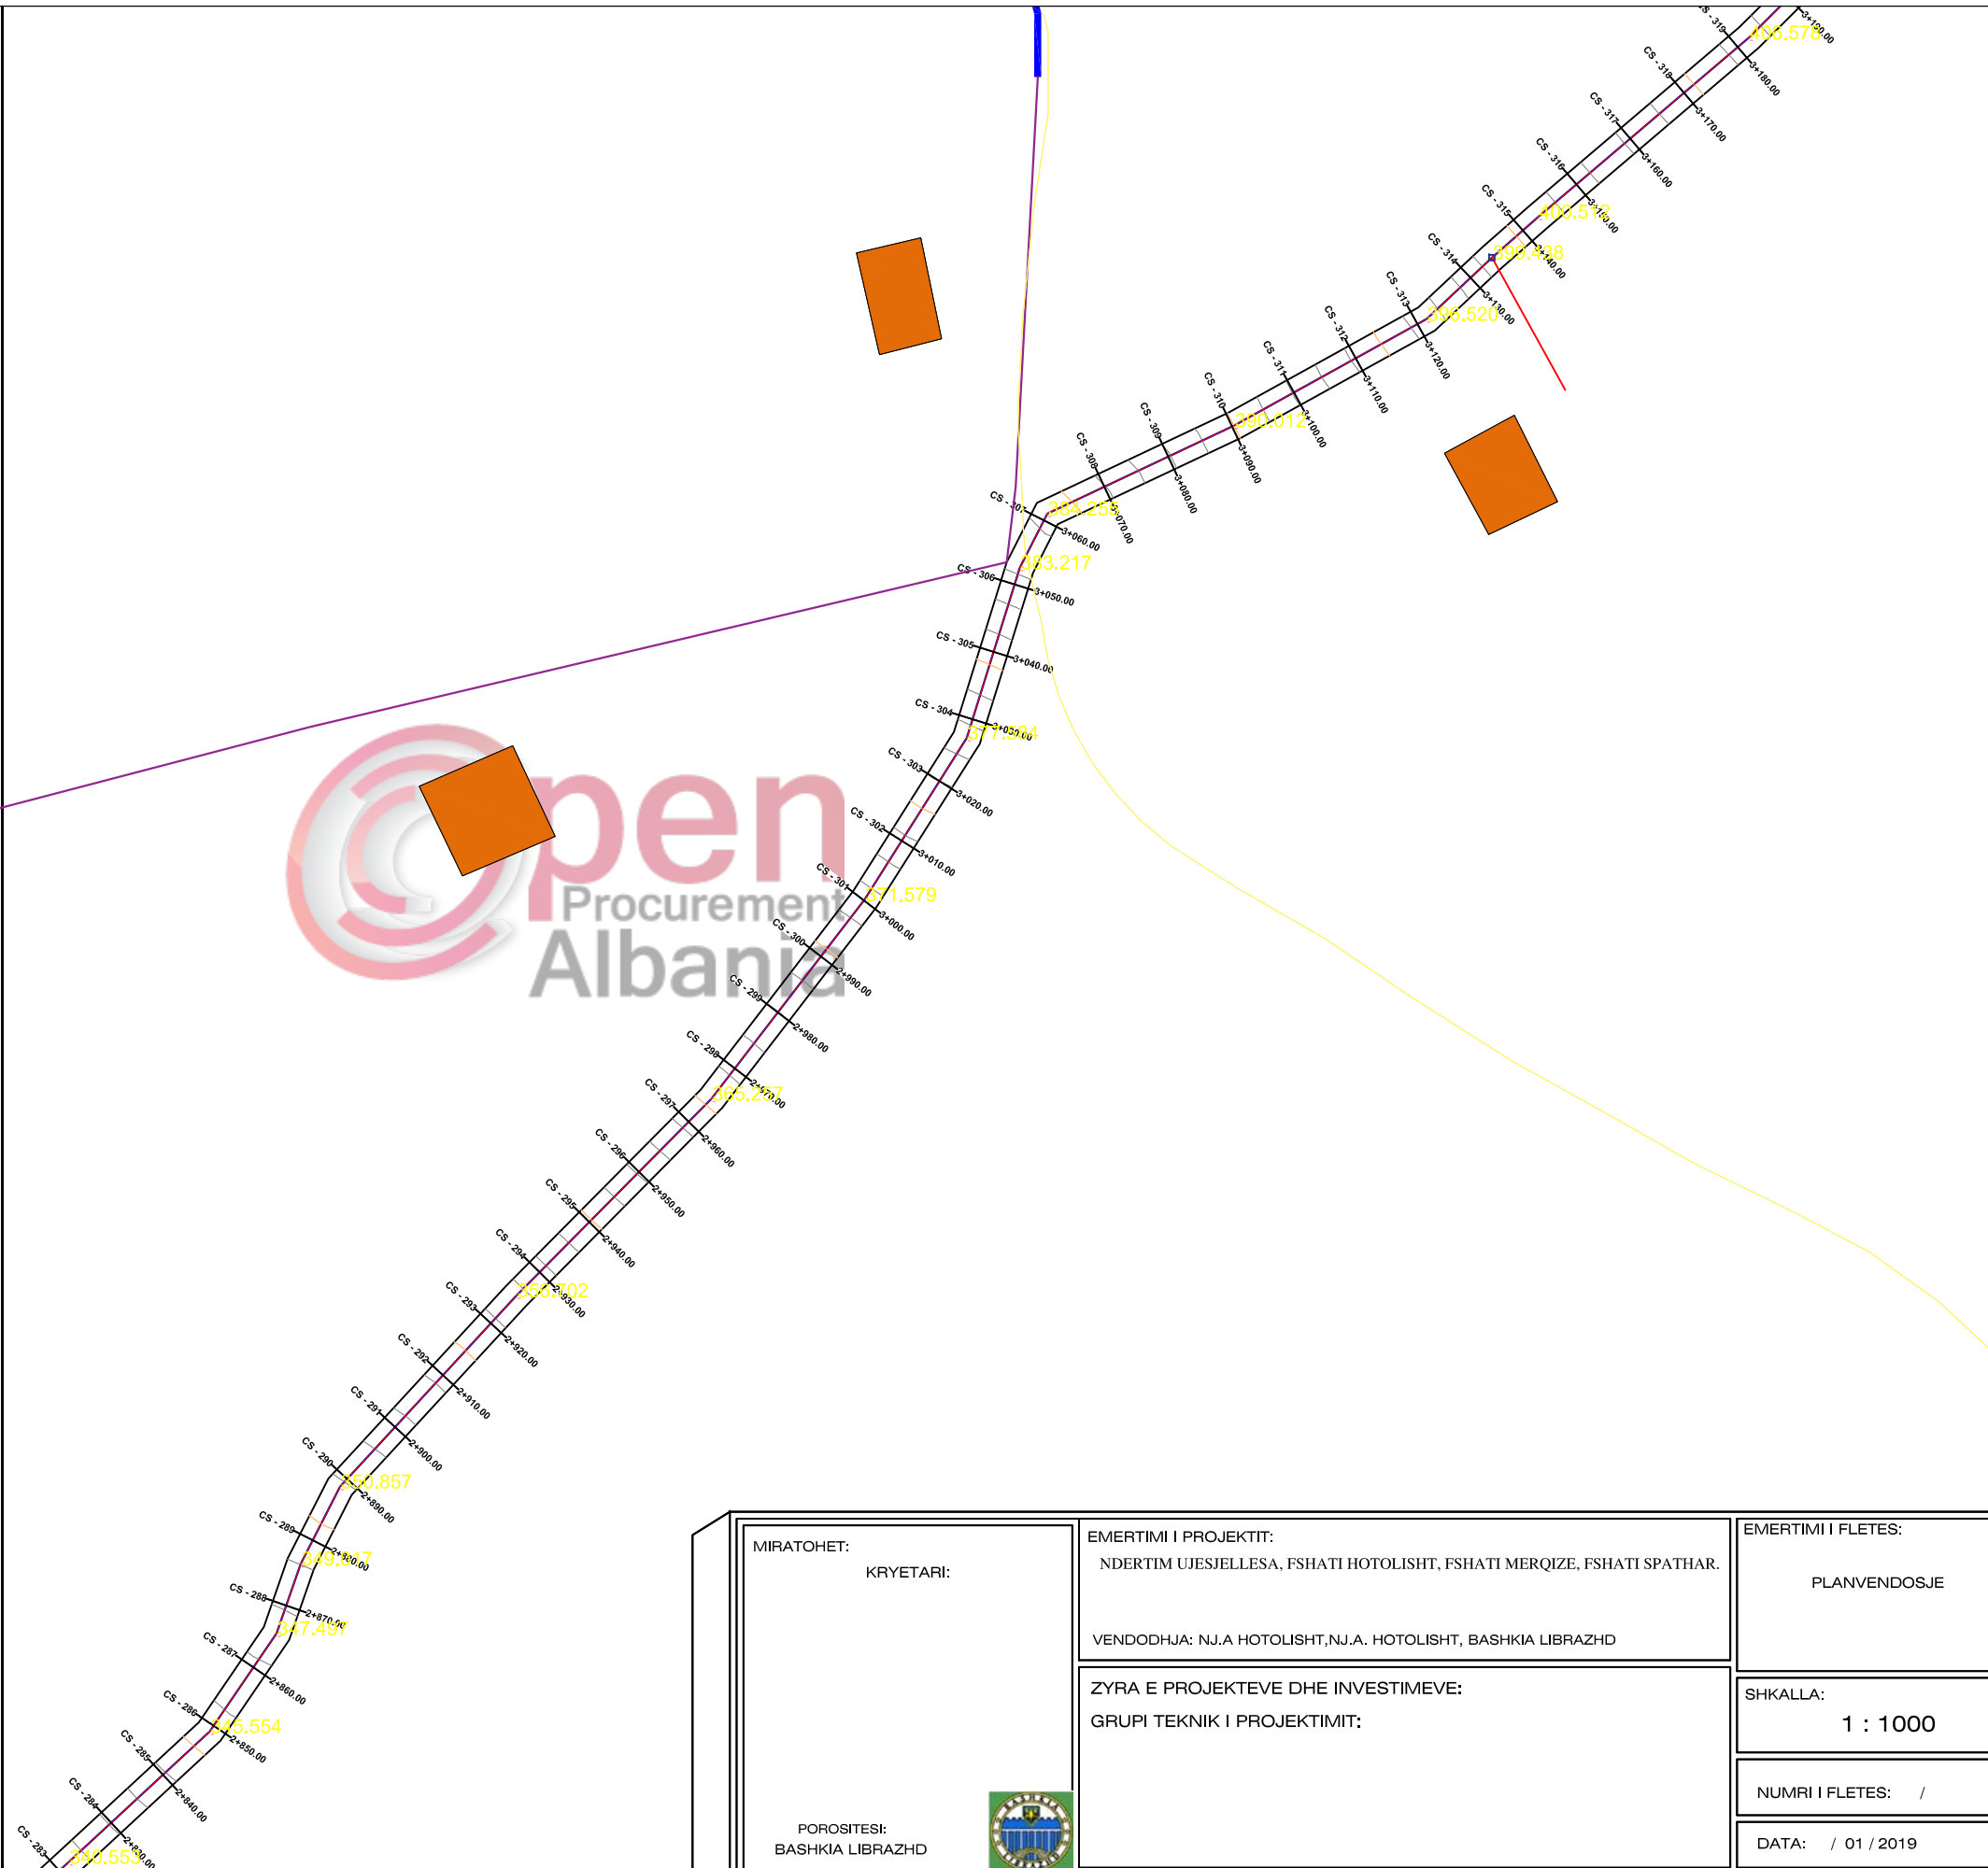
CS - 319 3+190.00 406.578
CS - 318 3+180.00
CS - 317 3+170.00
CS - 316 3+160.00
CS - 315 3+150.00 400.512
CS - 314 3+140.00 399.438
CS - 313 3+130.00 396.520
CS - 312 3+120.00
CS - 311 3+110.00
CS - 310 3+100.00 390.012
CS - 309 3+090.00
CS - 308 3+080.00
CS - 307 3+070.00 384.288
3+060.00 383.217
CS - 306 3+050.00
CS - 305 3+040.00
CS - 304 3+030.00 377.934
CS - 303 3+020.00
CS - 302 3+010.00
CS - 301 3+000.00 371.579
CS - 300 2+990.00
CS - 299 2+980.00
CS - 298 2+970.00 365.287
CS - 297 2+960.00
CS - 296 2+950.00
CS - 295 2+940.00
CS - 294 2+930.00 356.702
CS - 293 2+920.00
CS - 292 2+910.00
CS - 291 2+900.00
CS - 290 2+890.00 350.857
CS - 289 2+880.00 349.347
CS - 288 2+870.00 347.497
CS - 287 2+860.00
CS - 286 2+850.00 345.554
CS - 285 2+840.00
CS - 284 2+830.00
CS - 283 340.553

Open Procurement Albania

MIRATOHET:
KRYETARI:

POROSITESI:
BASHKIA LIBRAZHD

EMERTIMI I PROJEKTIT:
NDERTIM UJESJELLESA, FSHATI HOTOLISHT, FSHATI MERQIZE, FSHATI SPATHAR.

VENDODHJA: NJ.A HOTOLISHT,NJ.A. HOTOLISHT, BASHKIA LIBRAZHD

ZYRA E PROJEKTEVE DHE INVESTIMEVE:
GRUPI TEKNIK I PROJEKTIMIT:

EMERTIMI I FLETES:
PLANVENDOSJE

SHKALLA:
1 : 1000

NUMRI I FLETES: /

DATA: / 01 / 2019